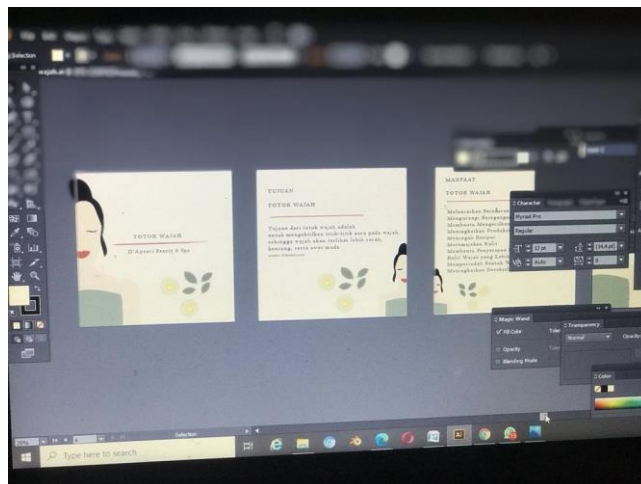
Selection

TOTOK WAJAH

D'Ayusri Beauty & Spa

TUJUAN

TOTOK WAJAH

Tujuan dari totok wajah adalah untuk mengaktifkan titik-titik saraf pada wajah, sehingga wajah akan terlihat lebih cerah, kencang, serta awet muda.

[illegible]

MANFAAT

TOTOK WAJAH

Melancarkan Peredaran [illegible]
Mengurangi Kerutan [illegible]
Membantu Mengecilkan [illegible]
Mengurangi Produksi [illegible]
Mencegah Jerawat
Merangsang Kulit
Membantu Penyerapan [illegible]
Kulit Wajah yang Lebih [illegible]
Memperindah Bentuk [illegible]
Menyegarkan Pikiran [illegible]

Character
Myriad Pro
Regular
12 pt
(14,4 pt)
Auto
0

Magic Wand
Fill Color
Tolerance
Opacity
Blending Mode

Transparency
Normal
Opacity

Color

Selection

Type here to search